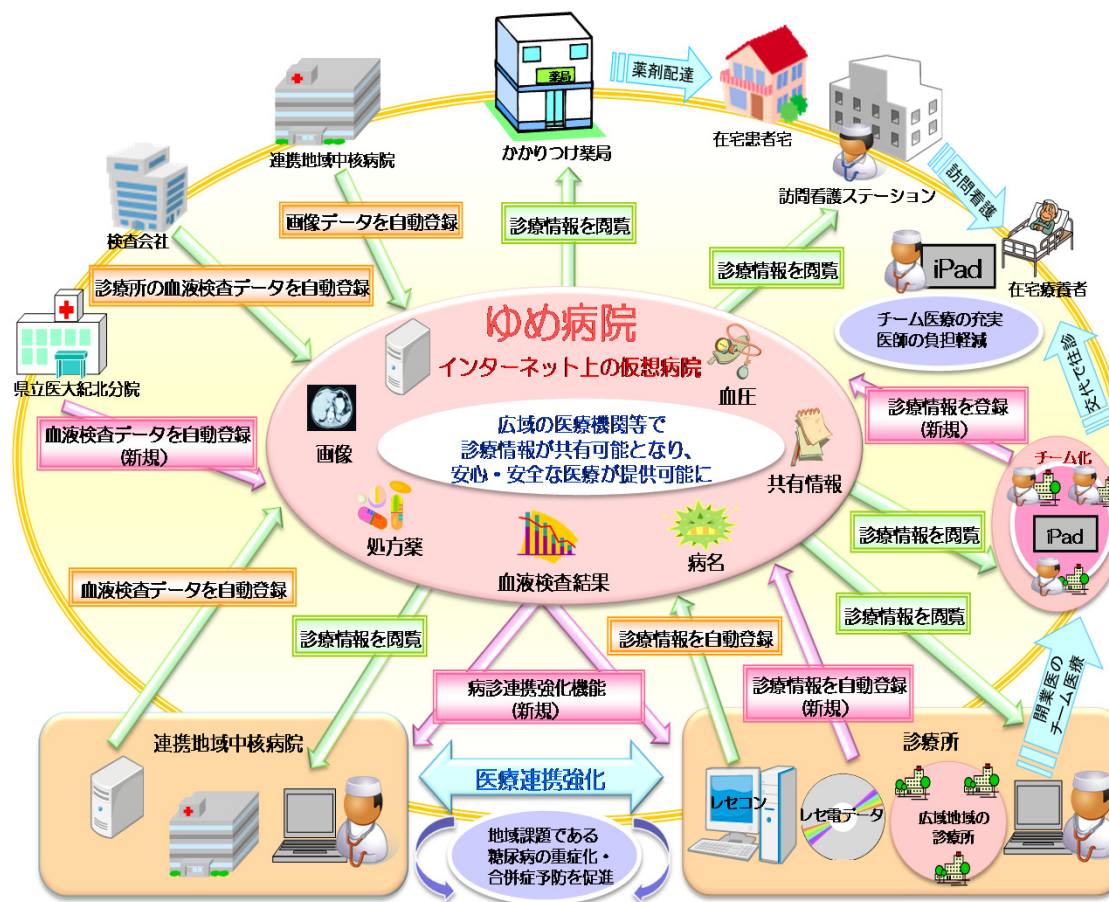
薬局
かかりつけ薬局
薬剤配達
在宅患者宅
訪問看護ステーション
訪問看護
在宅療養者
連携地域中核病院
検査会社
画像データを自動登録
診療情報を閲覧
診療情報を閲覧
診療所の血液検査データを自動登録
iPad
チーム医療の充実
医師の負担軽減
県立医大紀北分院
ゆめ病院
インターネット上の仮想病院
血圧
交代で往診
診療情報を登録
（新規）
広域の医療機関等で
診療情報が共有可能となり、
安心・安全な医療が提供可能に
血液検査データを自動登録
（新規）
画像
共有情報
チーム化
処方薬
病名
診療情報を閲覧
iPad
血液検査結果
血液検査データを自動登録
診療情報を閲覧
診療情報を閲覧
診療情報を自動登録
病診連携強化機能
（新規）
診療情報を自動登録
（新規）
開業医のチーム医療
連携地域中核病院
診療所
医療連携強化
レセコン
レセ電データ
広域地域の
診療所
地域課題である
糖尿病の重症化・
合併症予防を促進